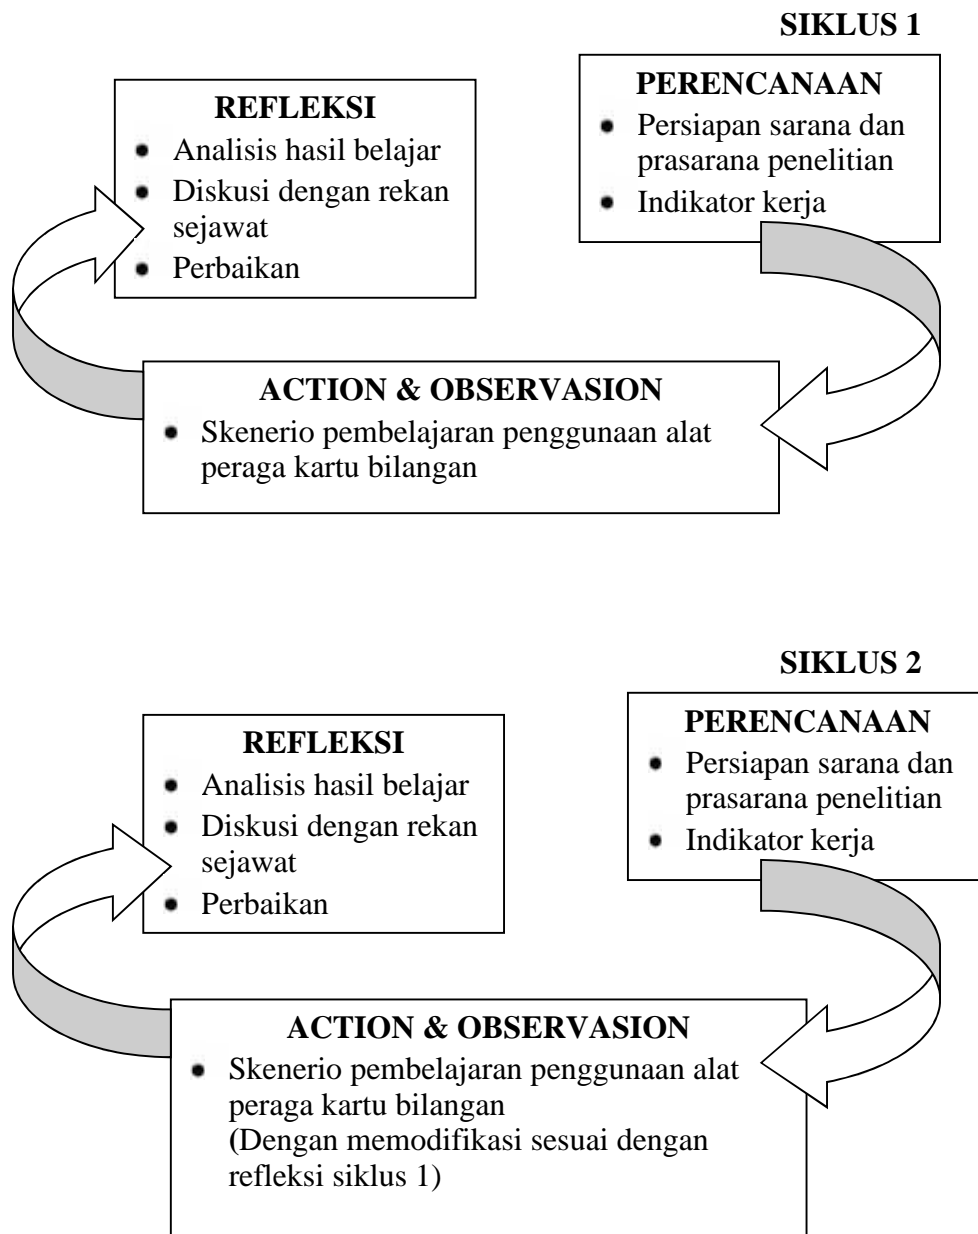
SIKLUS 1

PERENCANAAN
- Persiapan sarana dan prasarana penelitian
- Indikator kerja

REFLEKSI
- Analisis hasil belajar
- Diskusi dengan rekan sejawat
- Perbaikan

ACTION & OBSERVASION
- Skenerio pembelajaran penggunaan alat peraga kartu bilangan

SIKLUS 2

PERENCANAAN
- Persiapan sarana dan prasarana penelitian
- Indikator kerja

REFLEKSI
- Analisis hasil belajar
- Diskusi dengan rekan sejawat
- Perbaikan

ACTION & OBSERVASION
- Skenerio pembelajaran penggunaan alat peraga kartu bilangan (Dengan memodifikasi sesuai dengan refleksi siklus 1)